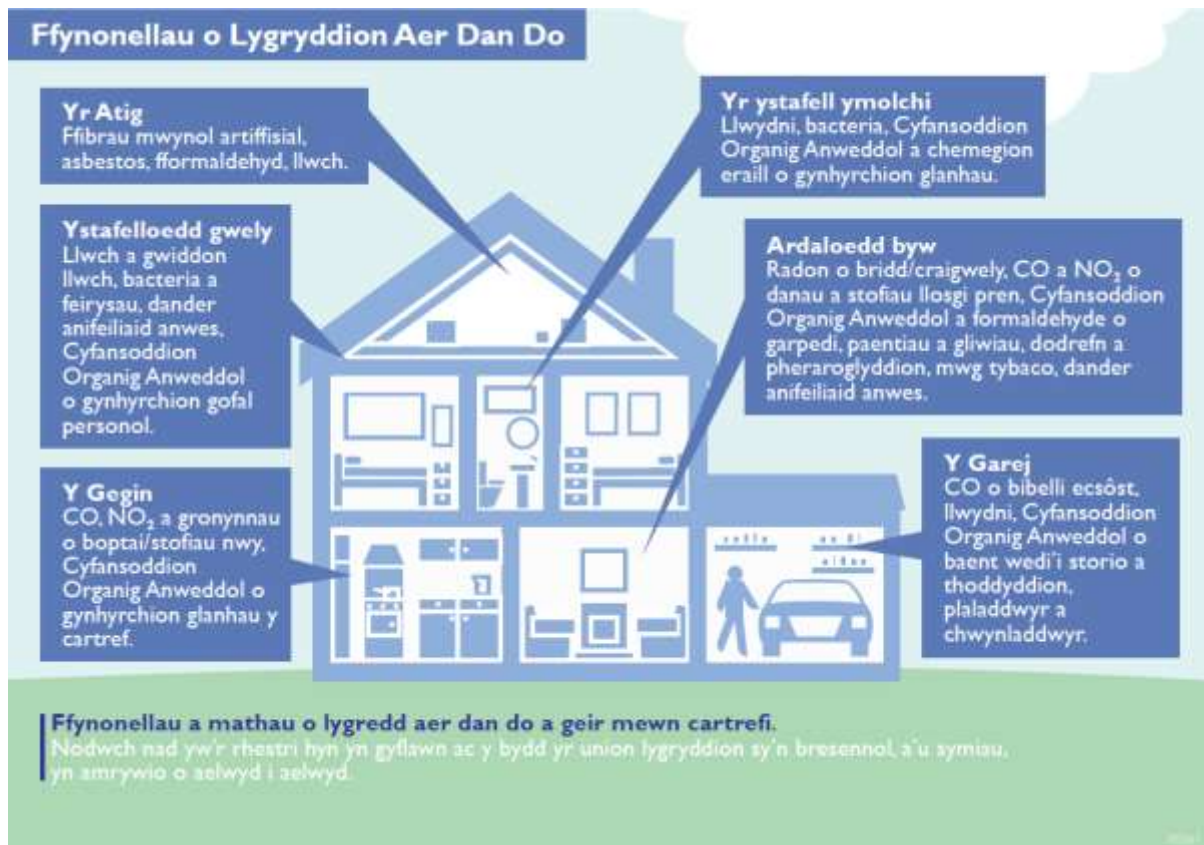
Ffynonellau o Lygryddion Aer Dan Do

Yr Atig
Ffibrau mwynol artiffisial, asbestos, fformaldehyd, llwch.

Yr ystafell ymolchi
Llwydni, bacteria, Cyfansoddion Organig Anweddol a chemegion eraill o gynhyrchion glanhau.

Ystafelloedd gwely
Llwch a gwiddon llwch, bacteria a feirysau, dander anifeiliaid anwes, Cyfansoddion Organig Anweddol o gynhyrchion gofal personol.

Ardaloedd byw
Radon o bridd/craigwely, CO a $NO_2$ o danau a stofiau llosgi pren, Cyfansoddion Organig Anweddol a formaldehyde o garpedi, paentiau a gliwiau, dodrefn a pheraroglyddion, mwg tybaco, dander anifeiliaid anwes.

Y Gegin
CO, $NO_2$ a gronynnau o boptai/stofiau nwy, Cyfansoddion Organig Anweddol o gynhyrchion glanhau y cartref.

Y Garej
CO o bibelli ecsôst, llwydni, Cyfansoddion Organig Anweddol o baent wedi'i storio a thoddyddion, plaladdwyr a chwynladdwyr.

Ffynonellau a mathau o lygredd aer dan do a geir mewn cartrefi.
Nodwch nad yw'r rhestri hyn yn gyflawn ac y bydd yr union lygryddion sy'n bresennol, a'u symiau, yn amrywio o aelwyd i aelwyd.